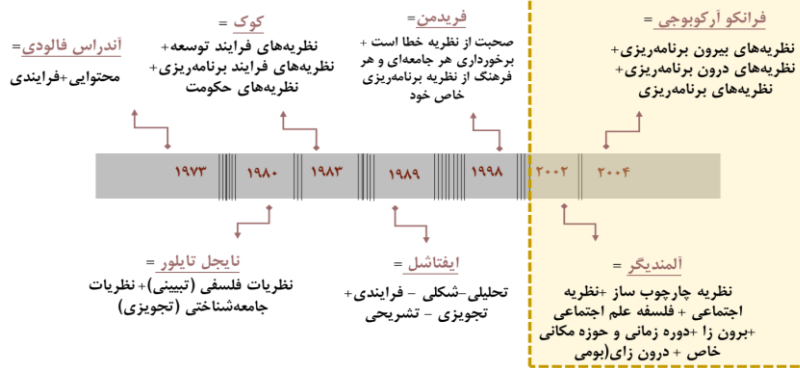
آندراس فالودی =
محتوایی+فرایندی

کوک =
نظریه‌های فرایند توسعه+ نظریه‌های فرایند برنامه‌ریزی+ نظریه‌های حکومت

فریدمن =
صحبت از نظریه خطا است + برخورداری هر جامعه‌ای و هر فرهنگ از نظریه برنامه‌ریزی خاص خود

فرانکو آرکوبوجی =
نظریه‌های بیرون برنامه‌ریزی+ نظریه‌های درون برنامه‌ریزی+ نظریه‌های برنامه‌ریزی

۱۹۷۳ ۱۹۸۰ ۱۹۸۳ ۱۹۸۹ ۱۹۹۸ ۲۰۰۲ ۲۰۰۴

نایجل تایلور =
نظریات فلسفی (تبیینی)+ نظریات جامعه‌شناختی (تجویزی)

ایفتاشل =
تحلیلی-شکلی - فرایندی+ تجویزی - تشریحی

آلمندیگر =
نظریه چارچوب ساز +نظریه اجتماعی + فلسفه علم اجتماعی +برون زا +دوره زمانی و حوزه مکانی خاص + درون زا(بومی